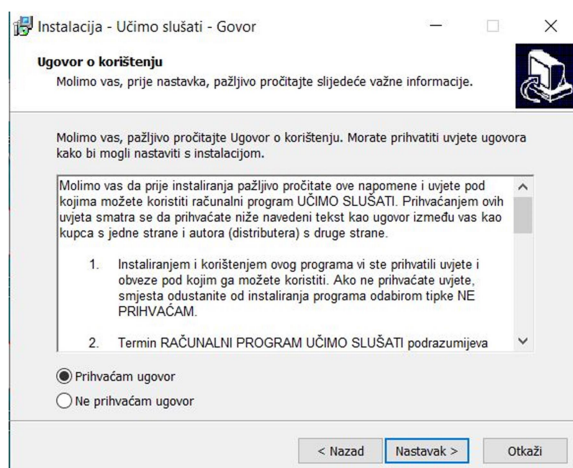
Instalacija - Učimo slušati - Govor

Ugovor o korištenju

Molimo vas, prije nastavka, pažljivo pročitajte slijedeće važne informacije.

Molimo vas, pažljivo pročitajte Ugovor o korištenju. Morate prihvatiti uvjete ugovora kako bi mogli nastaviti s instalacijom.

Molimo vas da prije instaliranja pažljivo pročitate ove napomene i uvjete pod kojima možete koristiti računalni program UČIMO SLUŠATI. Prihvaćanjem ovih uvjeta smatra se da prihvaćate niže navedeni tekst kao ugovor između vas kao kupca s jedne strane i autora (distributera) s druge strane.

1. Instaliranjem i korištenjem ovog programa vi ste prihvatili uvjete i obveze pod kojim ga možete koristiti. Ako ne prihvaćate uvjete, smjesta odustanite od instaliranja programa odabirom tipke NE PRIHVAĆAM.

2. Termin RAČUNALNI PROGRAM UČIMO SLUŠATI podrazumijeva

Prihvaćam ugovor

Ne prihvaćam ugovor

< Nazad

Nastavak >

Otkaži